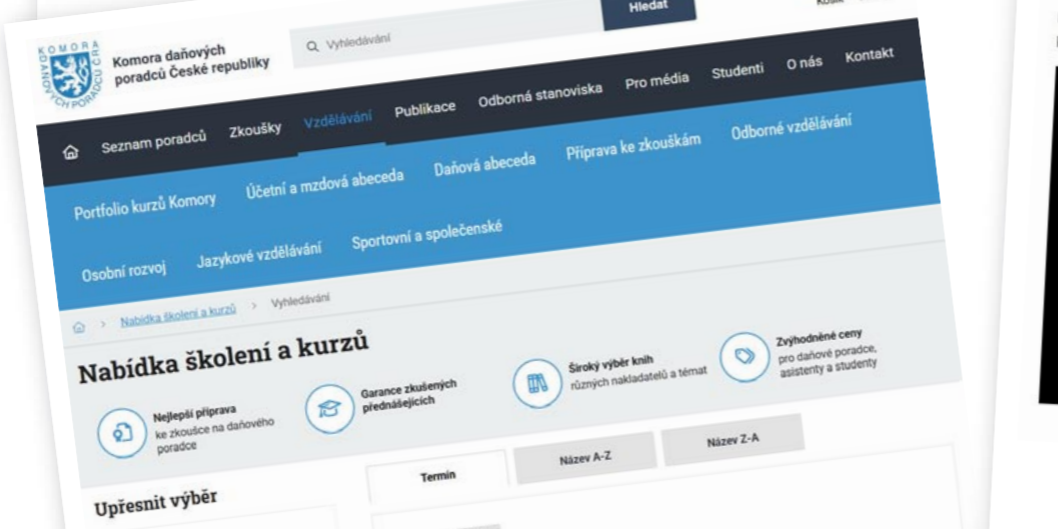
KOMORA DAŇOVÝCH PORADCŮ ČR

Komora daňových poradců České republiky

Vyhledávání

Hledat

Košík

Seznam poradců Zkoušky Vzdělávání Publikace Odborná stanoviska Pro média Studenti O nás Kontakt

Portfolio kurzů Komory Účetní a mzdová abeceda Daňová abeceda Příprava ke zkouškám Odborné vzdělávání

Osobní rozvoj Jazykové vzdělávání Sportovní a společenské

> Nabídka školení a kurzů > Vyhledávání

Nabídka školení a kurzů

Nejlepší příprava ke zkoušce na daňového poradce

Garance zkušených přednášejících

Široký výběr knih různých nakladatelů a témat

Zvýhodněné ceny pro daňové poradce, asistenty a studenty

Upřesnit výběr

Termín

Název A-Z

Název Z-A